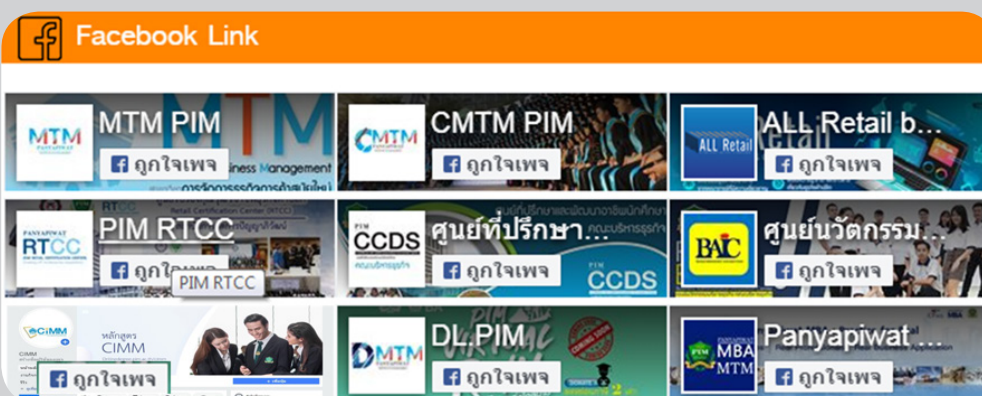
Facebook Link

MTM PIM
MTM
ถูกใจเพจ
Business Management

CMTM PIM
CMTM
ถูกใจเพจ

ALL Retail b...
ALL Retail
ถูกใจเพจ

PIM RTCC
RTCC
ถูกใจเพจ
PIM RTCC

ศูนย์ที่ปรึกษา...
CCDS
ถูกใจเพจ
CCDS

ศูนย์นวัตกรรม...
BAIC
ถูกใจเพจ

CIMM
หลักสูตร
CIMM
ถูกใจเพจ

DL.PIM
DMTM
ถูกใจเพจ

Panyapiwat ...
MBA MTM
ถูกใจเพจ